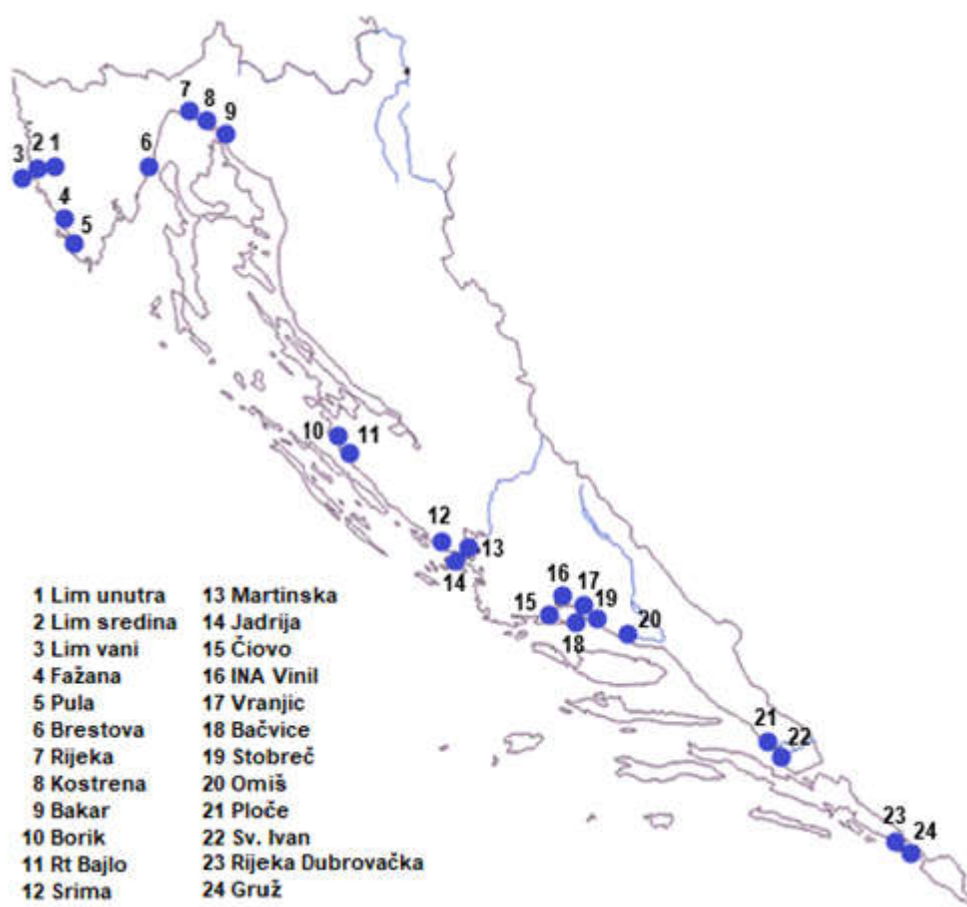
3 2 1
4
5
6
7 8 9
10 11
12 13
14
15 16 17 19
18
20
21 22
23 24

1 Lim unutra
2 Lim sredina
3 Lim vani
4 Fažana
5 Pula
6 Brestova
7 Rijeka
8 Kostrena
9 Bakar
10 Borik
11 Rt Bajlo
12 Srima

13 Martinska
14 Jadrija
15 Čiovo
16 INA Vinil
17 Vranjic
18 Bačvice
19 Stobreč
20 Omiš
21 Ploče
22 Sv. Ivan
23 Rijeka Dubrovačka
24 Gruž